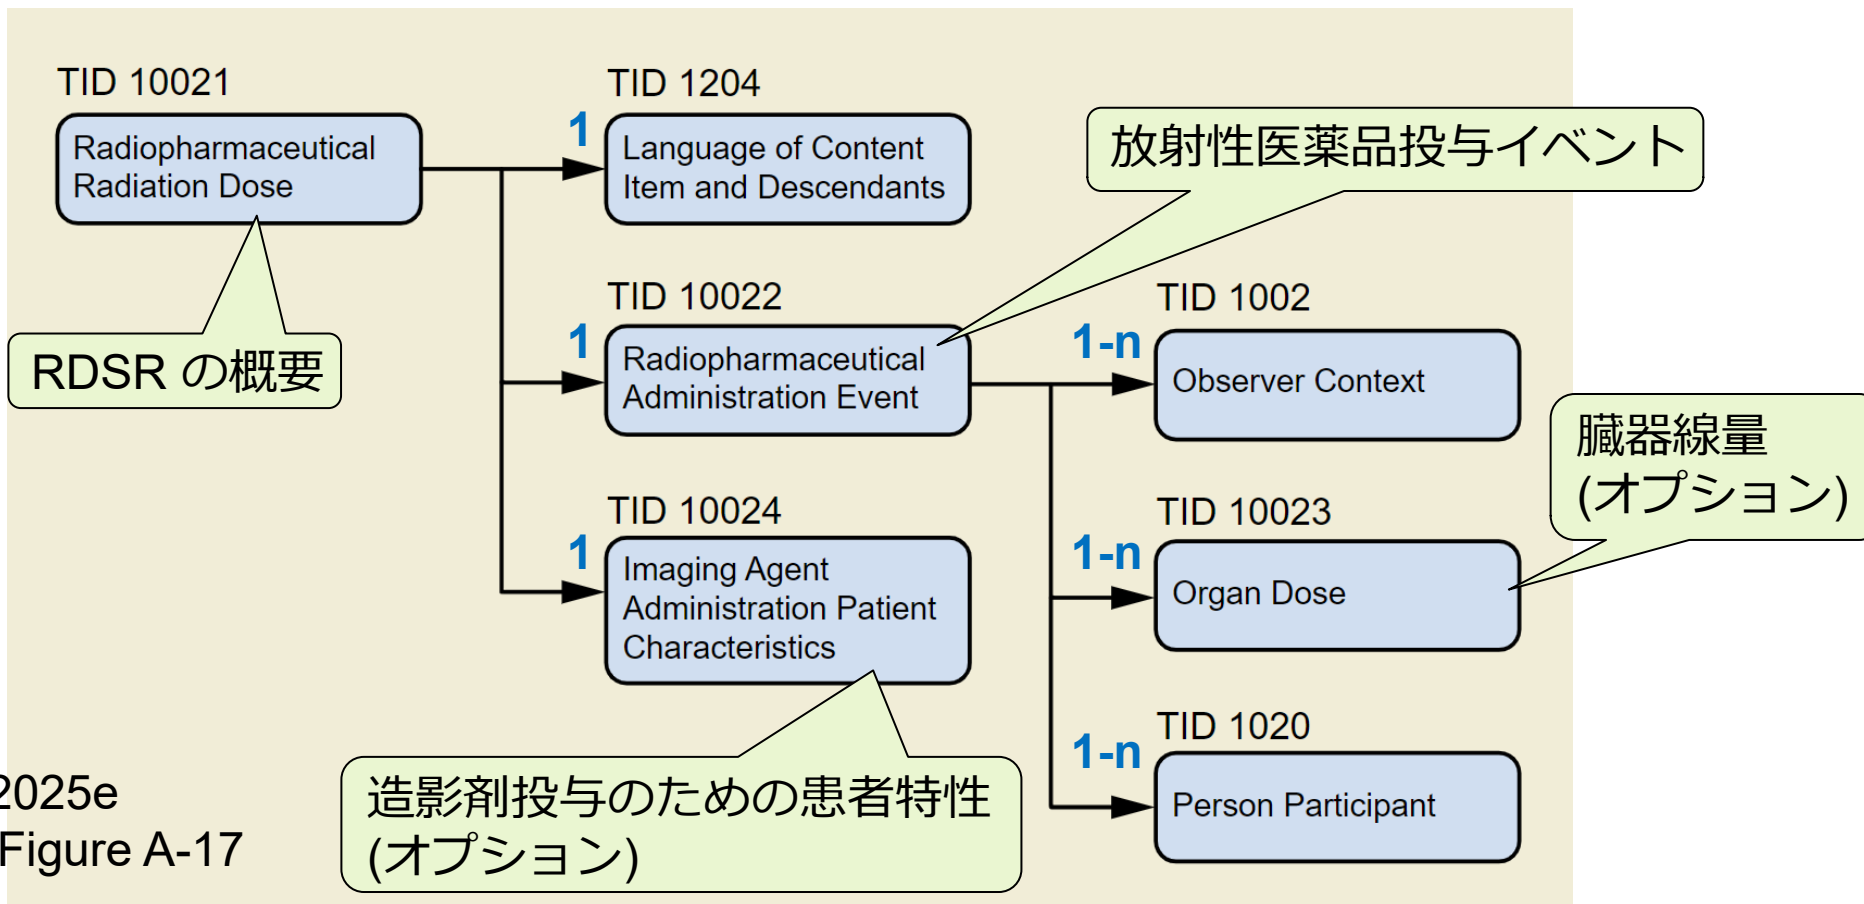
TID 10021

Radiopharmaceutical Radiation Dose

RDSR の概要

TID 1204

1

Language of Content Item and Descendants

放射性医薬品投与イベント

TID 10022

1

Radiopharmaceutical Administration Event

TID 10024

1

Imaging Agent Administration Patient Characteristics

造影剤投与のための患者特性 (オプション)

TID 1002

1-n

Observer Context

臓器線量 (オプション)

TID 10023

1-n

Organ Dose

TID 1020

1-n

Person Participant

2025e
Figure A-17